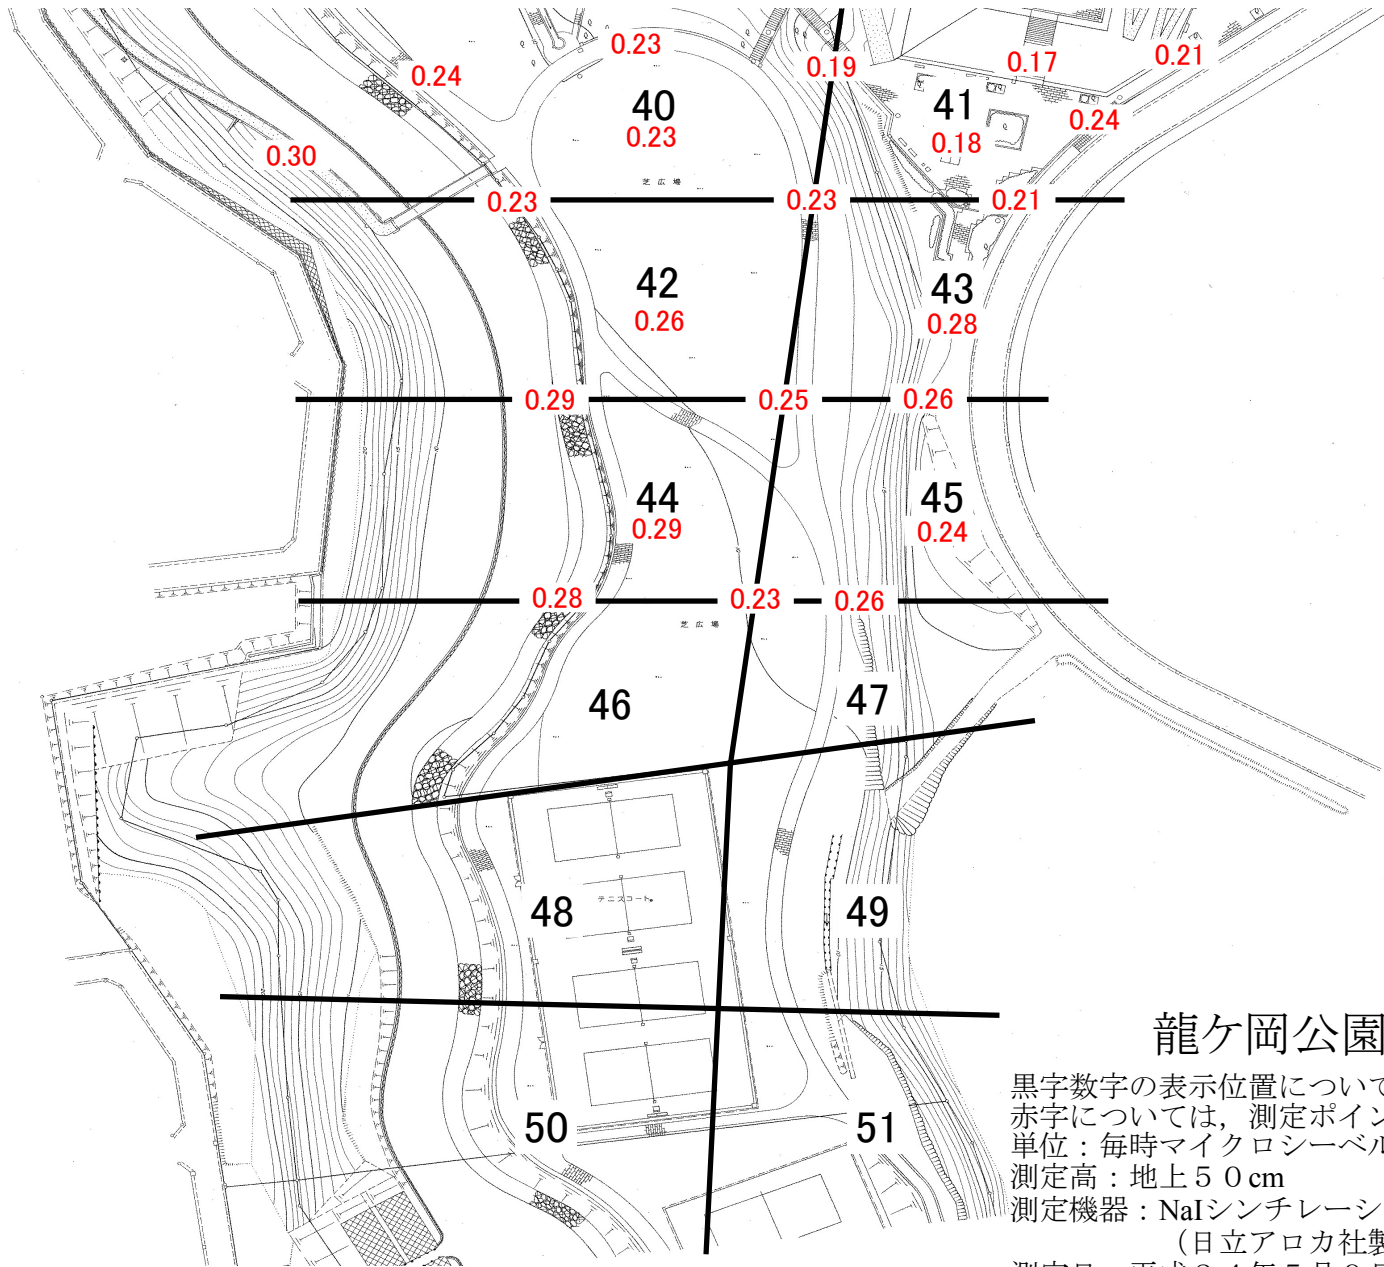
0.23
0.24
0.19
0.17
0.21
40
0.23
41
0.24
0.30
0.18
芝広場
0.23
0.23
0.21
42
43
0.26
0.28
0.29
0.25
0.26
44
45
0.29
0.24
0.28
0.23
0.26
芝広場
46
47
テニスコート
48
49
50
51
龍ケ岡公園
黒字数字の表示位置につい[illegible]
赤字については，測定ポイン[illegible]
単位：毎時マイクロシーベル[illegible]
測定高：地上５０cm
測定機器：NaIシンチレーシ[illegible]
（日立アロカ社製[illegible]
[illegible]